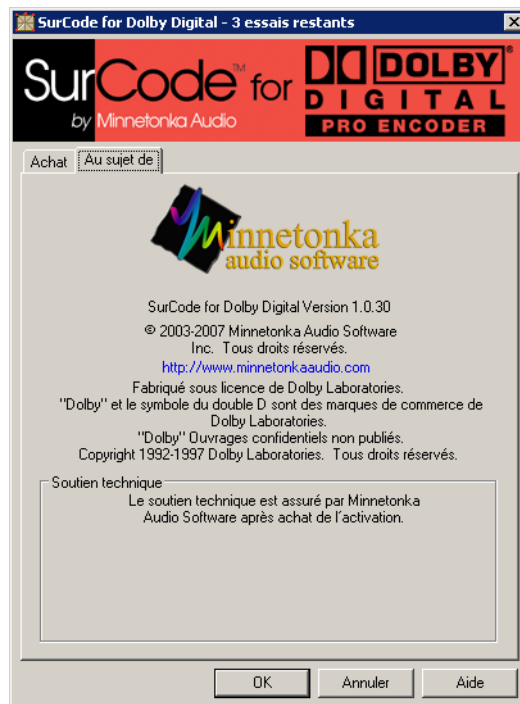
SurCode for Dolby Digital - 3 essais restants

SurCode™ for DOLBY DIGITAL PRO ENCODER
by Minnetonka Audio

Achat | Au sujet de

Minnetonka audio software

SurCode for Dolby Digital Version 1.0.30

© 2003-2007 Minnetonka Audio Software Inc. Tous droits réservés.

http://www.minnetonkaaudio.com

Fabriqué sous licence de Dolby Laboratories.
"Dolby" et le symbole du double D sont des marques de commerce de Dolby Laboratories.
"Dolby" Ouvrages confidentiels non publiés.
Copyright 1992-1997 Dolby Laboratories. Tous droits réservés.

Soutien technique
Le soutien technique est assuré par Minnetonka Audio Software après achat de l'activation.

OK | Annuler | Aide